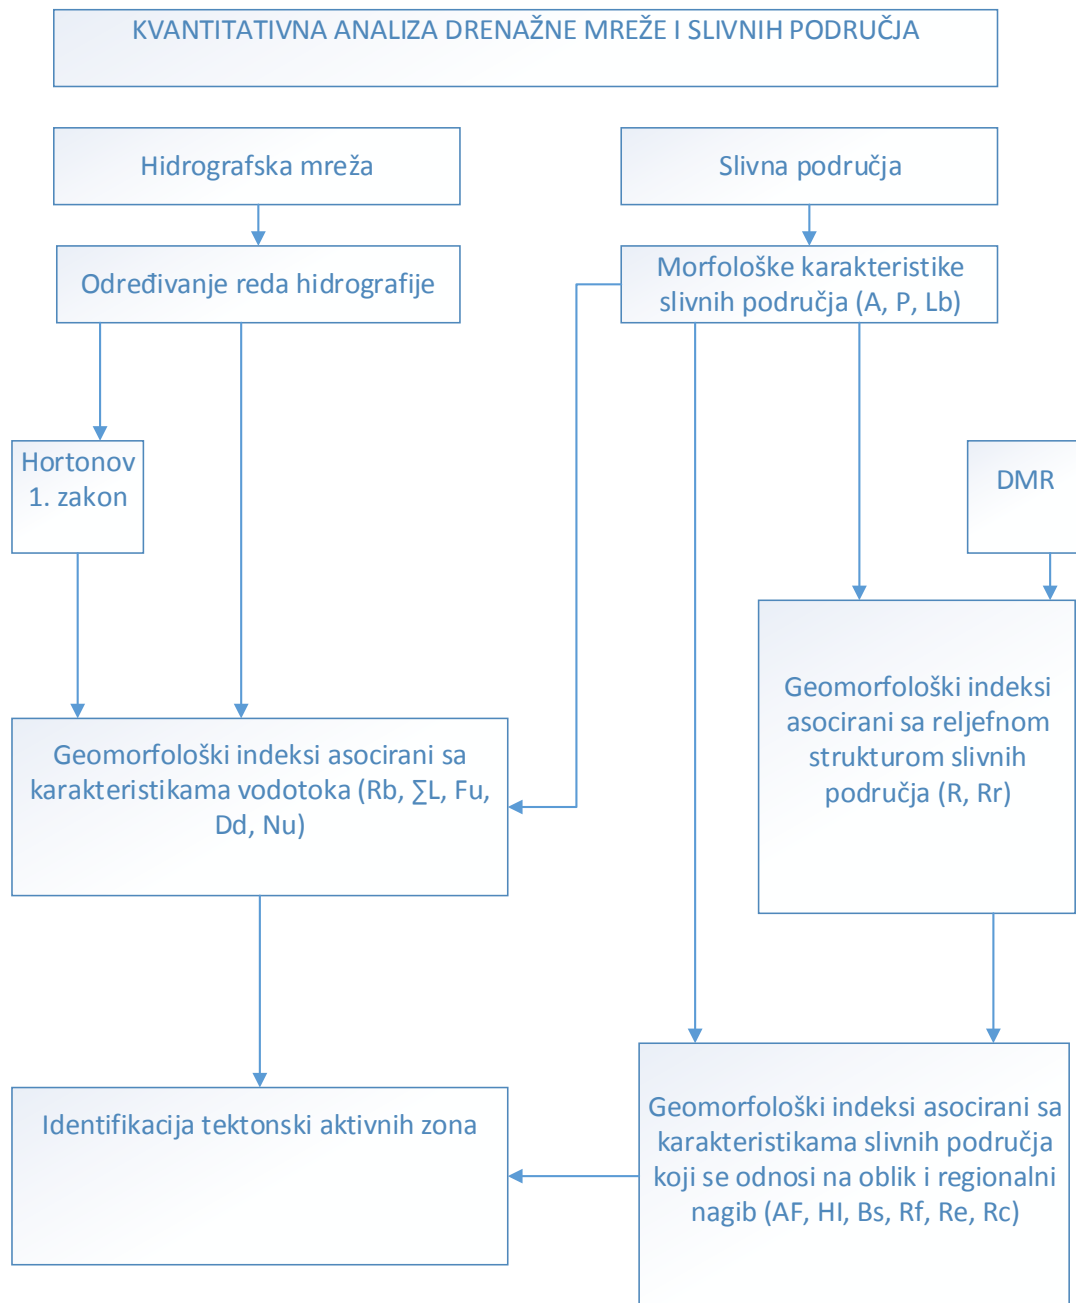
KVANTITATIVNA ANALIZA DRENAŽNE MREŽE I SLIVNIH PODRUČJA

Hidrografska mreža

Slivna područja

Određivanje reda hidrografije

Morfološke karakteristike slivnih područja (A, P, Lb)

Hortonov 1. zakon

DMR

Geomorfološki indeksi asocirani sa reljefnom strukturom slivnih područja (R, Rr)

Geomorfološki indeksi asocirani sa karakteristikama vodotoka (Rb, ∑L, Fu, Dd, Nu)

Identifikacija tektonski aktivnih zona

Geomorfološki indeksi asocirani sa karakteristikama slivnih područja koji se odnosi na oblik i regionalni nagib (AF, HI, Bs, Rf, Re, Rc)